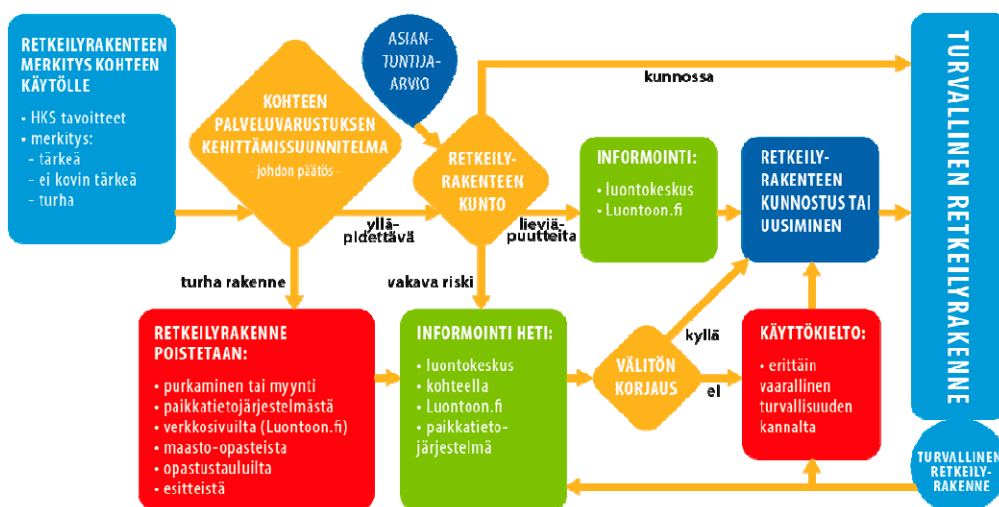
RETKEILYRAKENTEEN MERKITYS KOHTEEN KÄYTÖLLE

• HKS tavoitteet
• merkitys:
- tärkeä
- ei kovin tärkeä
- turha

KOHTEEN PALVELUVARUSTUKSEN KEHITTÄMISSUUNNITELMA
- johdon päätös -

ASIANTUNTIJAARVIO

RETKEILYRAKENTEEN KUNTO

kunnossa

ylläpidettävä

lieviä puutteita

INFORMOINTI:
• luontokeskus
• Luontoon.fi

RETKEILYRAKENTEEN KUNNOSTUS TAI UUSIMINEN

TURVALLINEN RETKEILYRAKENNE

turha rakenne

vakava riski

RETKEILYRAKENNE POISTETAAN:
• purkaminen tai myynti
• paikkatietojärjestelmästä
• verkkosivuilta (Luontoon.fi)
• maasto-opasteista
• opastustauluilta
• esitteistä

INFORMOINTI HETI:
• luontokeskus
• kohteella
• Luontoon.fi
• paikkatietojärjestelmä

VÄLITÖN KORJAUS

kyllä

ei

KÄYTTÖKIELTO:
• erittäin vaarallinen turvallisuuden kannalta

TURVALLINEN RETKEILYRAKENNE